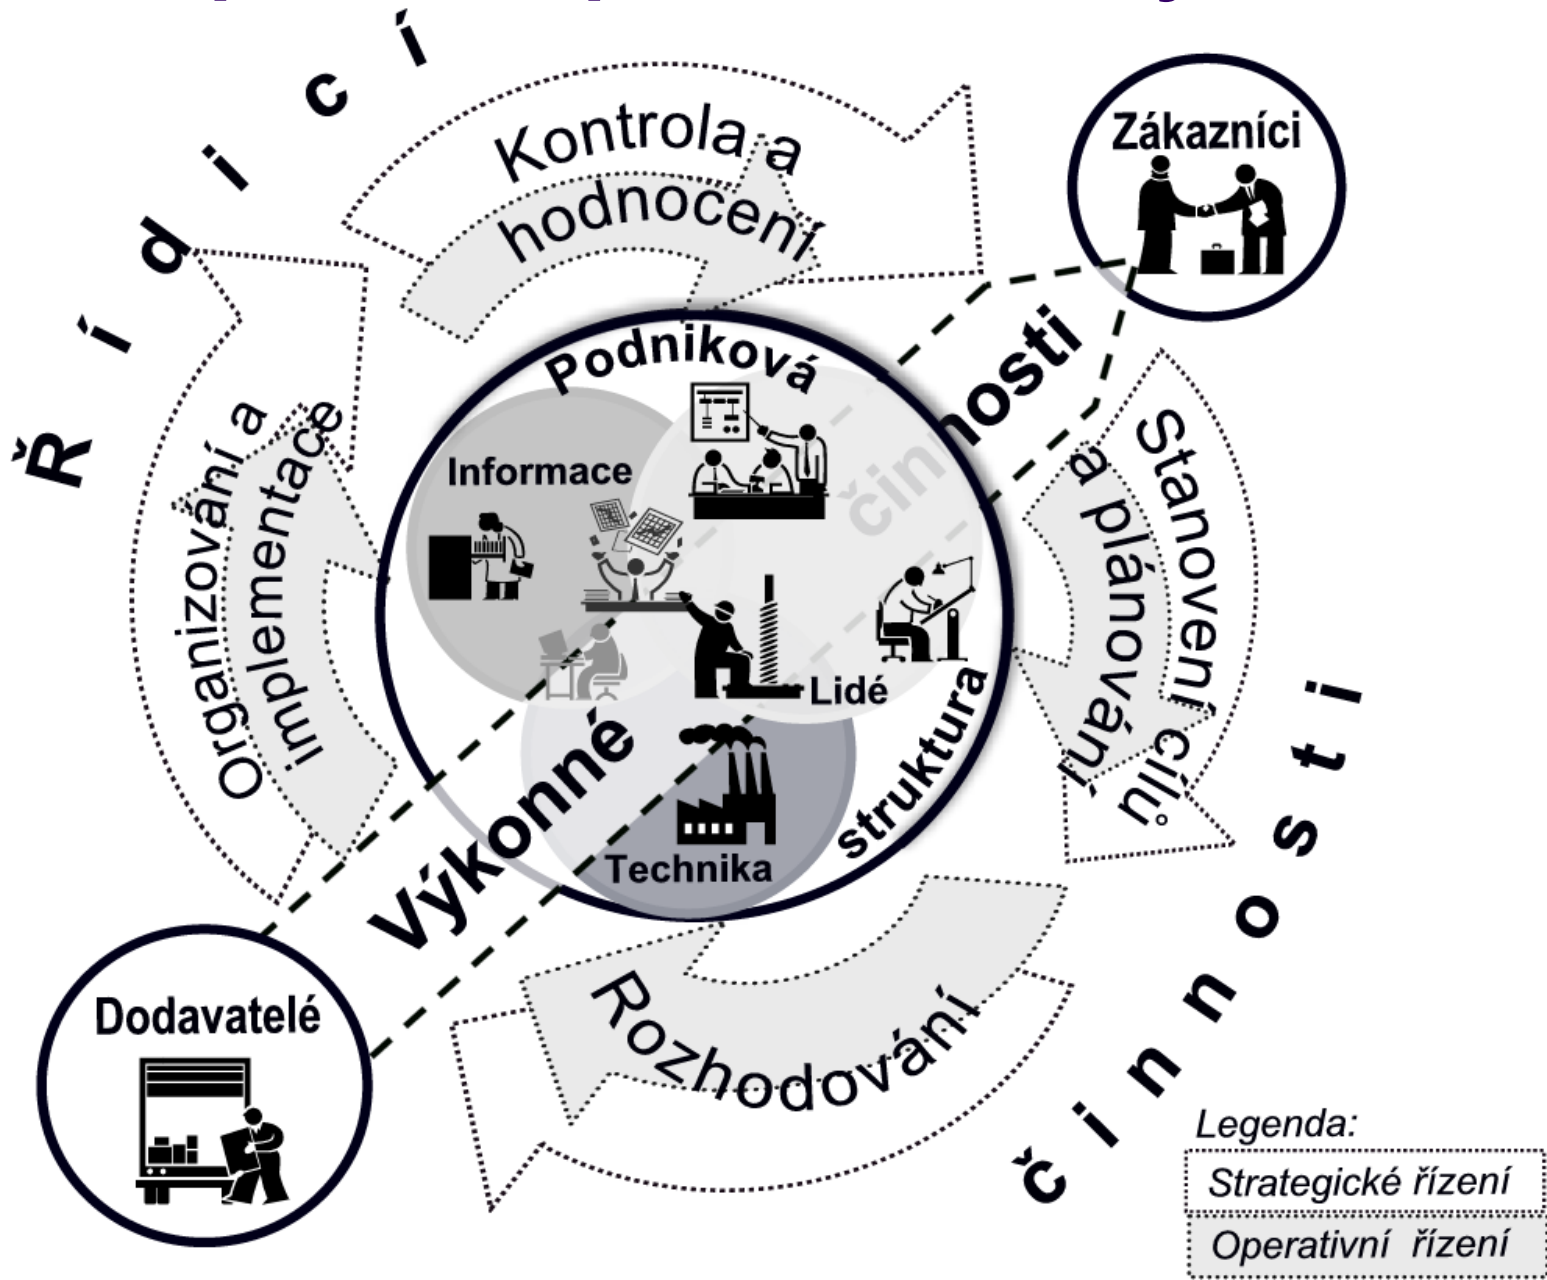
Řídicí

Kontrola a hodnocení

Zákazníci

Organizování a implementace

Podniková

Informace

činnosti

Stanovení cílů a plánování

Lidé

Výkonné

Technika

struktura

Dodavatelé

Rozhodování

činnosti

Legenda:
Strategické řízení
Operativní řízení